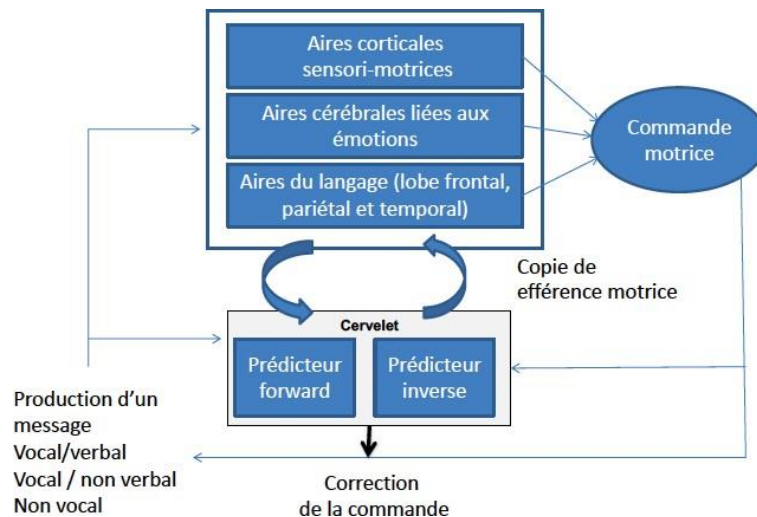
Aires corticales sensori-motrices

Aires cérébrales liées aux émotions

Aires du langage (lobe frontal, pariétal et temporal)

Commande motrice

Copie de efférence motrice

Cervelet

Prédicteur forward

Prédicteur inverse

Production d'un message
Vocal/verbal
Vocal / non verbal
Non vocal

Correction de la commande